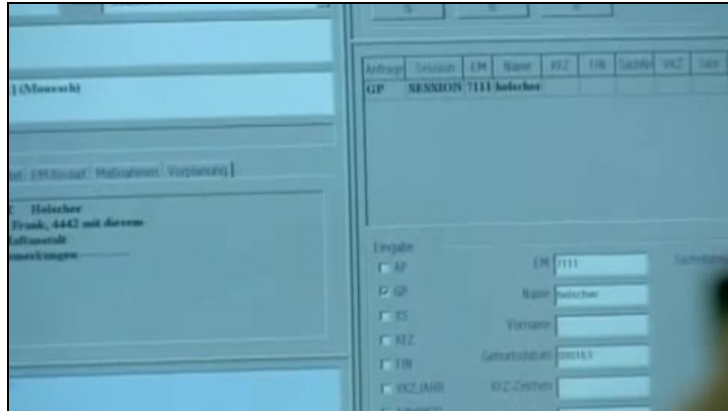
1 (Mausach)

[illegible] EM-Kontakt Maßnahmen Vorplanung

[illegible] Holscher
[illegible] Frank, 4442 mit diesem
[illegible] Haftanstalt
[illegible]merkungen

| Anfrage | Session | EM | Name | KEZ | FIN | Sachfe | VKZ | Sac |
|---|---|---|---|---|---|---|---|---|
| GP | SESSION | 7111 | holscher | | | | | |

Eingabe

AP
GP
XS
KEZ
FIN
VKZ JAHR

EM 7111
Name holscher
Vorname
Geburtsdatum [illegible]
KEZ-Zeichen

Sachbear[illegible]